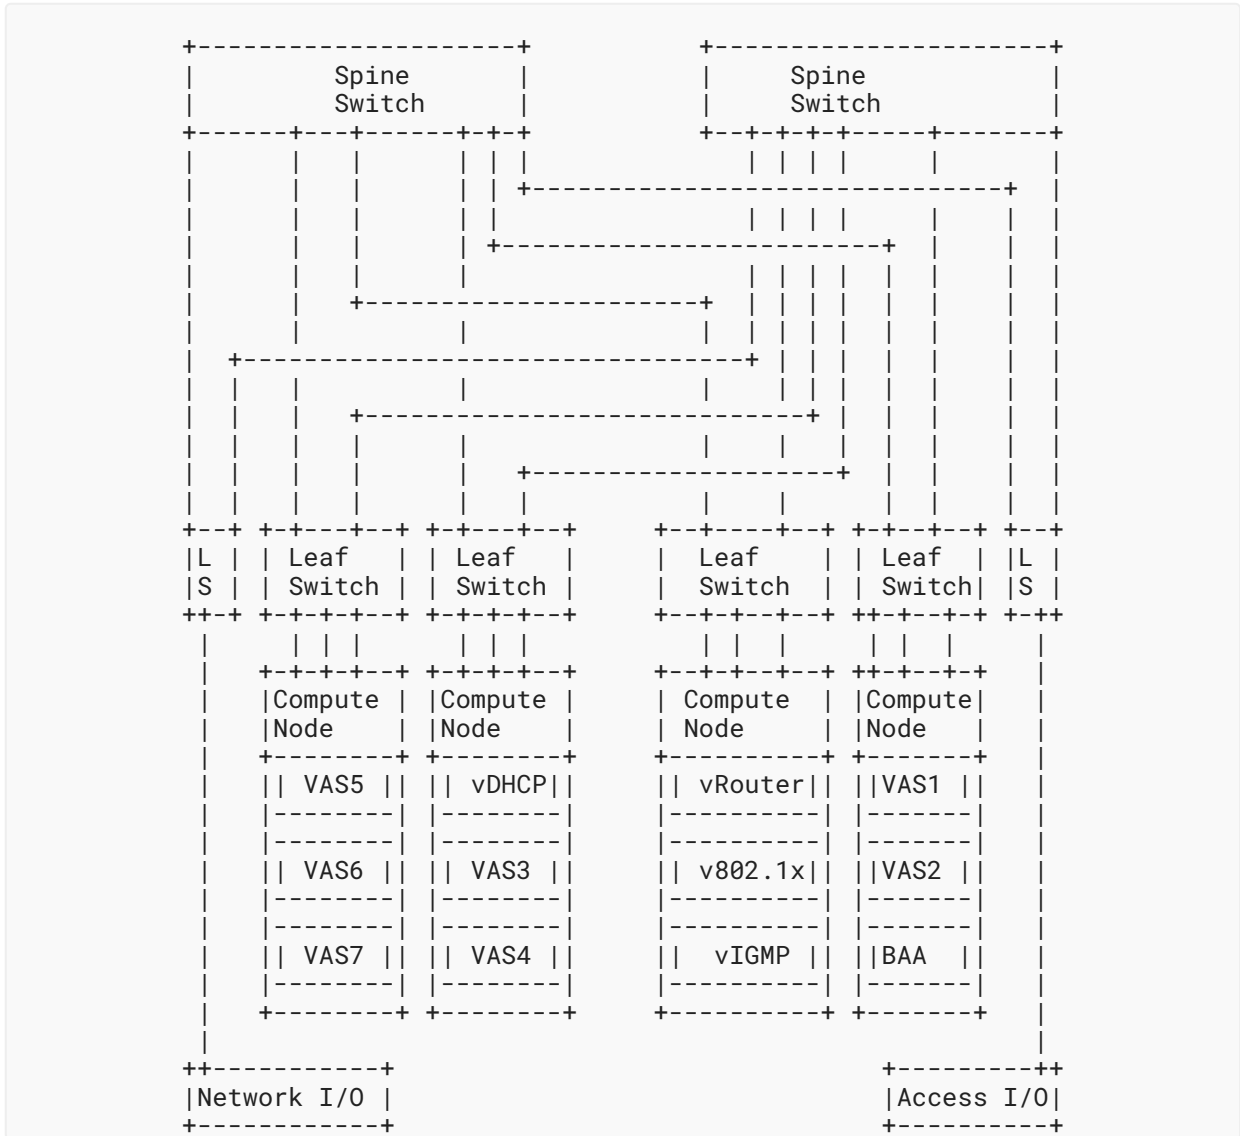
Spine Switch

Spine Switch

L S

Leaf Switch

Leaf Switch

Leaf Switch

Leaf Switch

L S

Compute Node

Compute Node

Compute Node

Compute Node

VAS5

vDHCP

vRouter

VAS1

VAS6

VAS3

v802.1x

VAS2

VAS7

VAS4

vIGMP

BAA

Network I/O

Access I/O